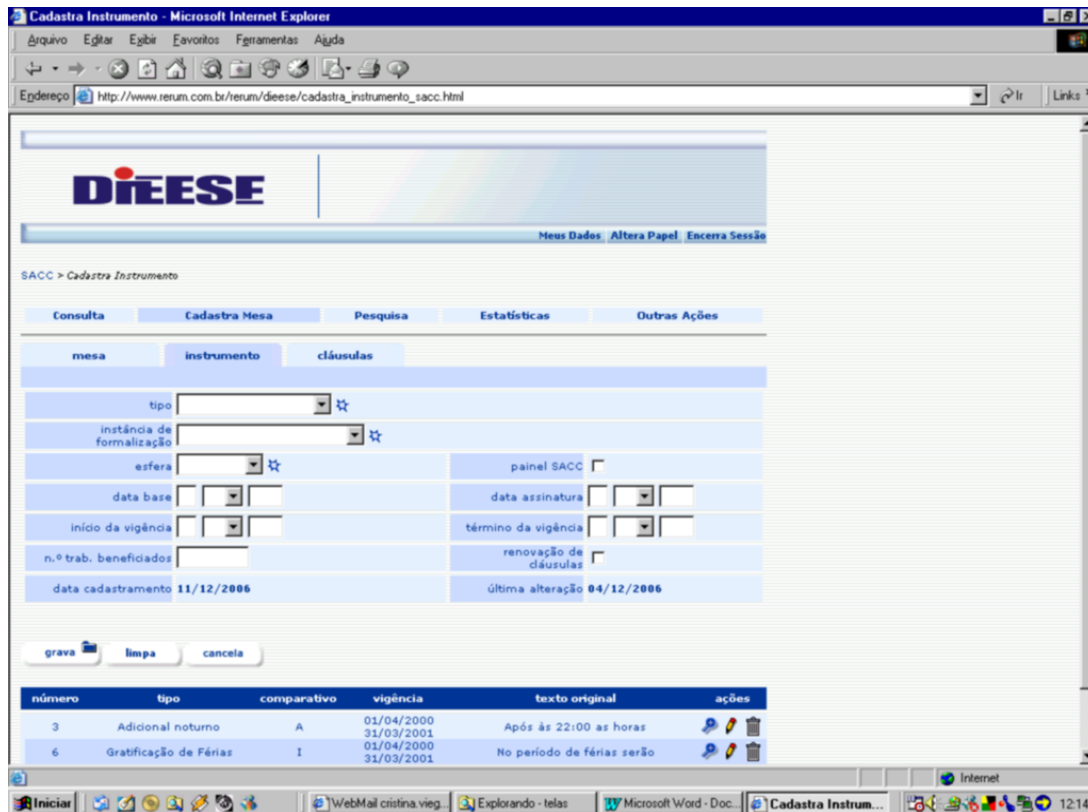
Cadastra Instrumento - Microsoft Internet Explorer

Arquivo Editar Exibir Favoritos Ferramentas Ajuda

Endereço http://www.rerum.com.br/rerum/dieese/cadastra_instrumento_sacc.html

Ir Links

DIEESE

Meus Dados Altera Papel Encerra Sessão

SACC > Cadastra Instrumento

Consulta Cadastra Mesa Pesquisa Estatísticas Outras Ações

mesa instrumento cláusulas

tipo

instância de formalização

esfera

painel SACC

data base

data assinatura

início da vigência

término da vigência

n.º trab. beneficiados

renovação de cláusulas

data cadastramento 11/12/2006

última alteração 04/12/2006

grava limpa cancela

| número | tipo | comparativo | vigência | texto original | ações |
|---|---|---|---|---|---|
| 3 | Adicional noturno | A | 01/04/2000 31/03/2001 | Após às 22:00 as horas | |
| 6 | Gratificação de Férias | I | 01/04/2000 31/03/2001 | No período de férias serão | |

Internet

Iniciar WebMail cristina.vieg... Explorando - telas Microsoft Word - Doc... Cadastra Instrum... 12:1